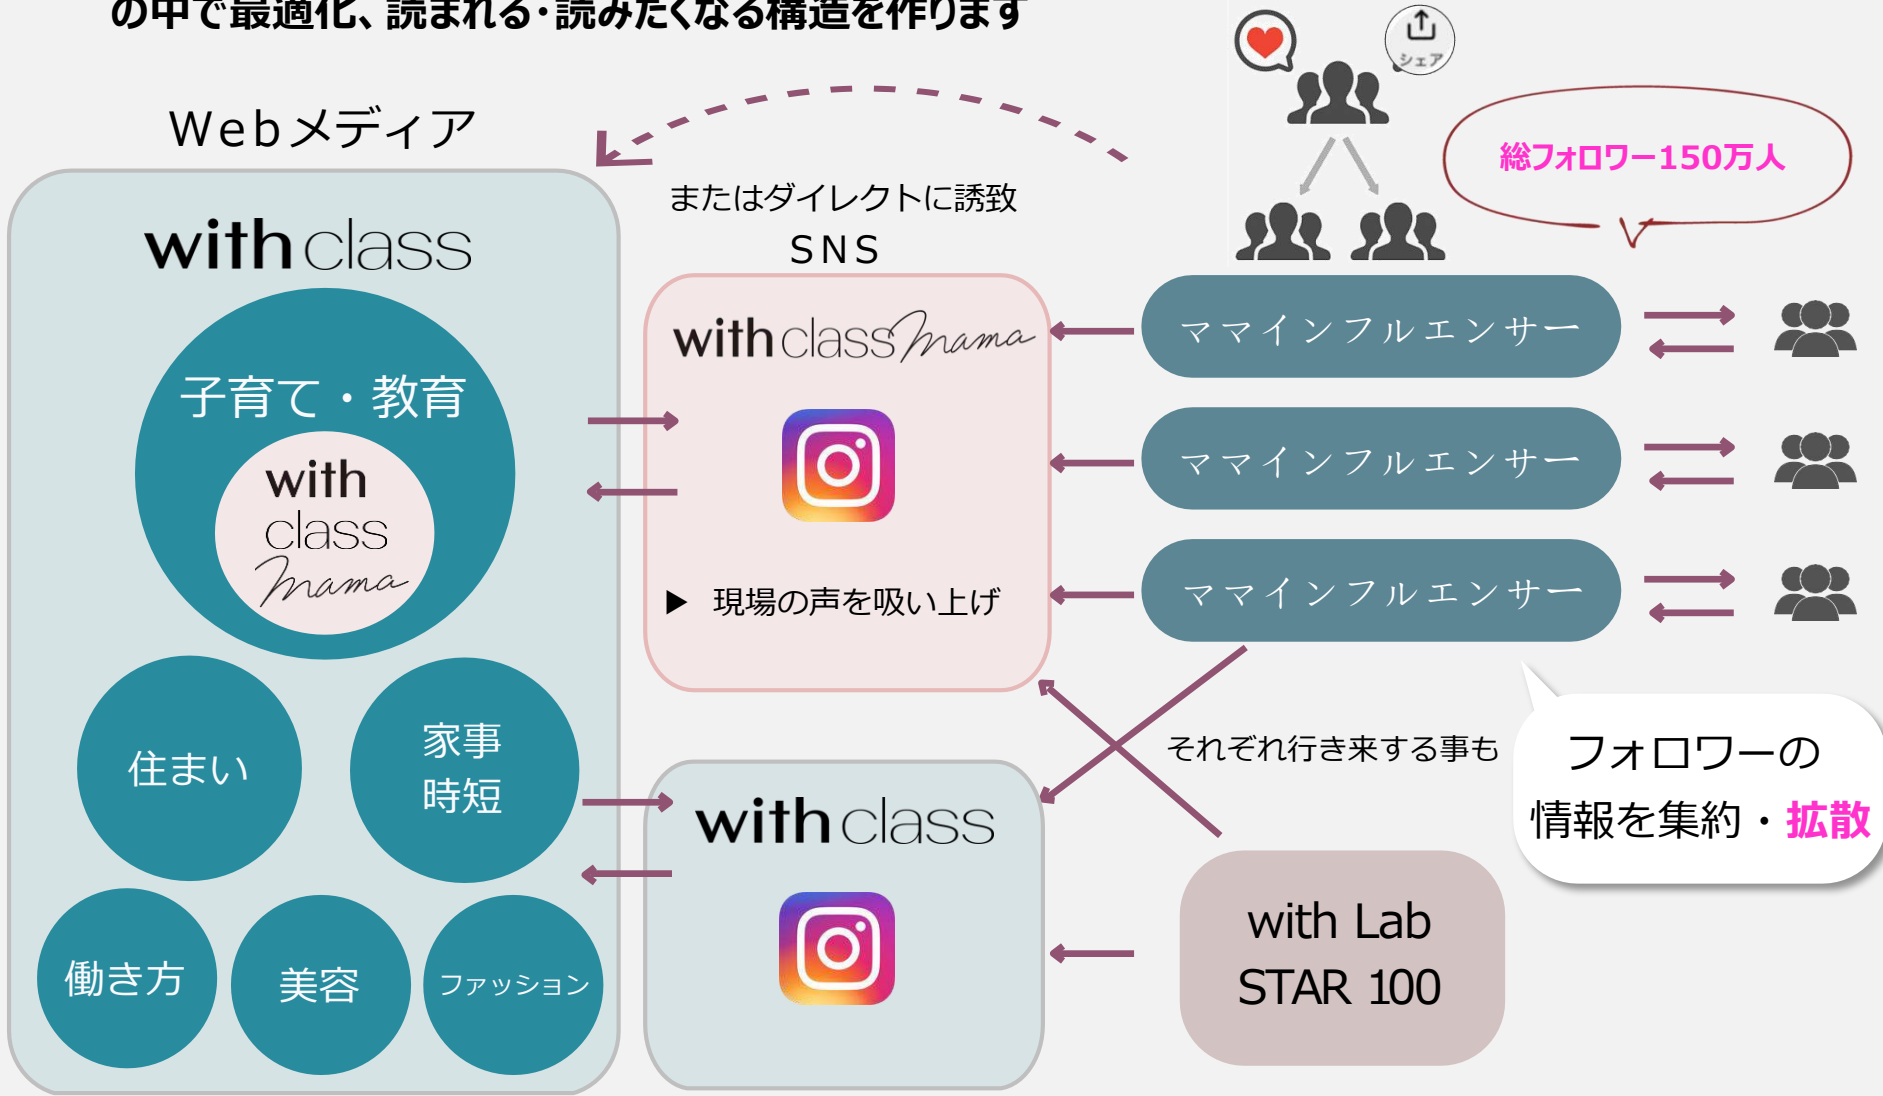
の中で最適化、読まれる・読みたくなる構造を作ります

シェア

総フォロワー150万人

Webメディア

with class

子育て・教育

with class mama

住まい

家事
時短

働き方

美容

ファッション

またはダイレクトに誘致
SNS

with class mama

▶ 現場の声を吸い上げ

with class

ママインフルエンサー

ママインフルエンサー

ママインフルエンサー

それぞれ行き来する事も

フォロワーの
情報を集約・拡散

with Lab
STAR 100